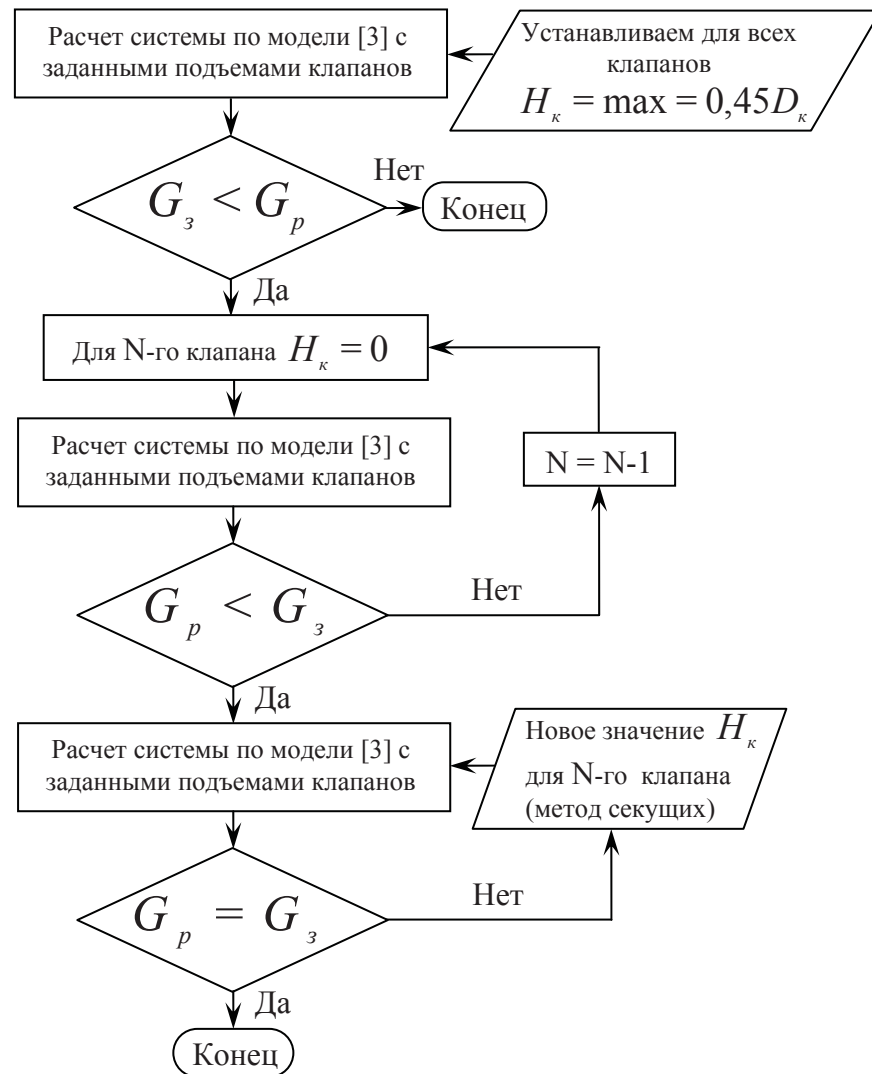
Расчет системы по модели [3] с заданными подъемами клапанов

Устанавливаем для всех клапанов $H_к = \max = 0,45D_к$

$G_з < G_р$

Нет

Конец

Да

Для N-го клапана $H_к = 0$

Расчет системы по модели [3] с заданными подъемами клапанов

N = N-1

$G_р < G_з$

Нет

Да

Расчет системы по модели [3] с заданными подъемами клапанов

Новое значение $H_к$ для N-го клапана (метод секущих)

$G_р = G_з$

Нет

Да

Конец